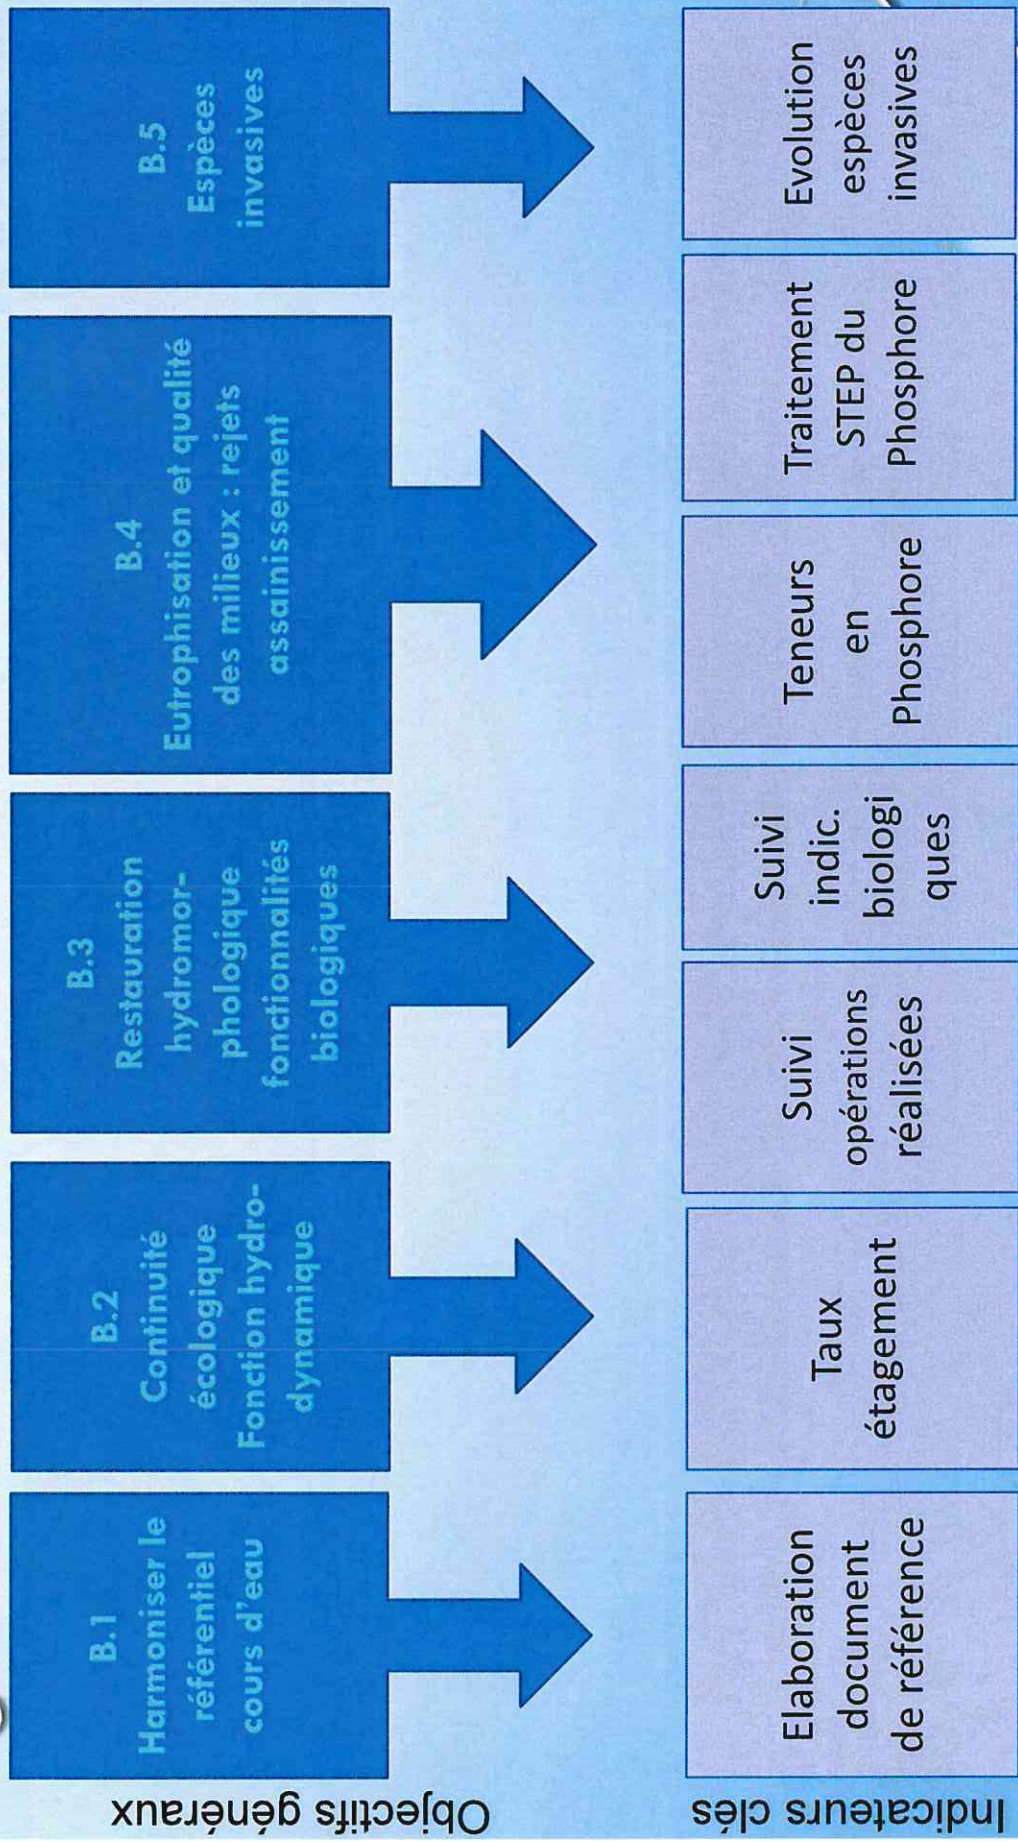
Objectifs généraux

B.1
Harmoniser le référentiel cours d'eau

B.2
Continuité écologique
Fonction hydrodynamique

B.3
Restauration hydromorphologique fonctionnalités biologiques

B.4
Eutrophisation et qualité des milieux : rejets assainissement

B.5
Espèces invasives

Indicateurs clés

Elaboration document de référence

Taux étagement

Suivi opérations réalisées

Suivi indic. biologiques

Teneurs en Phosphore

Traitement STEP du Phosphore

Evolution espèces invasives